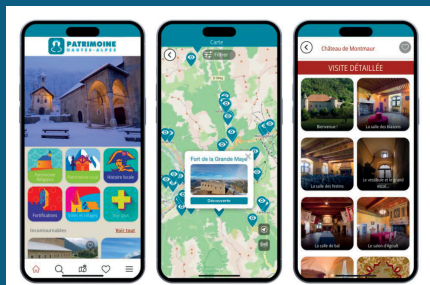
PATRIMOINE
HAUTES-ALPES

Incontournables
Voir tout

Carte
Filtres

Fort de la Grande Maye
Découvrir

Château de Montmaur

VISITE DÉTAILLÉE

Bienvenue !
La salle des Blasons
La salle des festins
Le vestibule et le grand escal...
La salle de bal
Le salon d'apparat